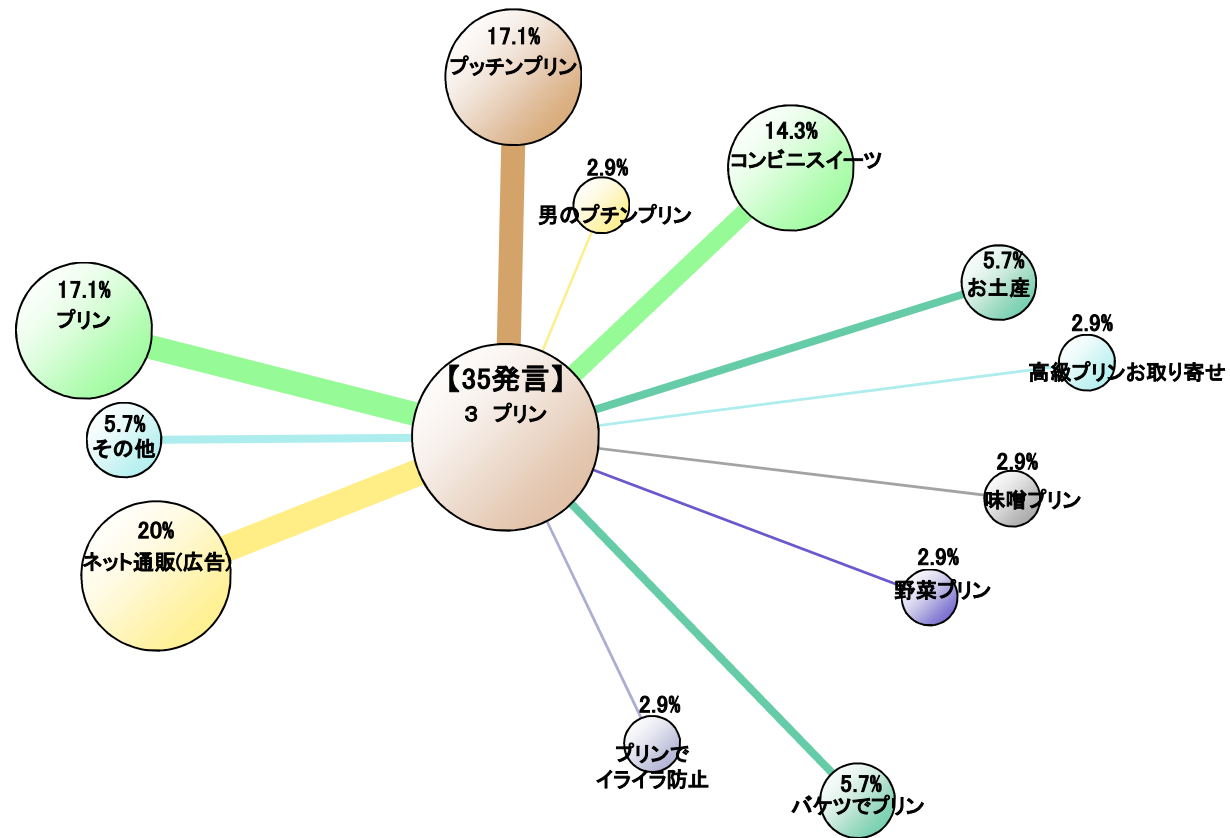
17.1%
プッチンプリン

2.9%
男のプチンプリン

14.3%
コンビニスイーツ

5.7%
お土産

2.9%
高級プリンお取り寄せ

17.1%
プリン

【35発言】
３ プリン

5.7%
その他

2.9%
味噌プリン

20%
ネット通販(広告)

2.9%
野菜プリン

2.9%
プリンで
イライラ防止

5.7%
バケツでプリン